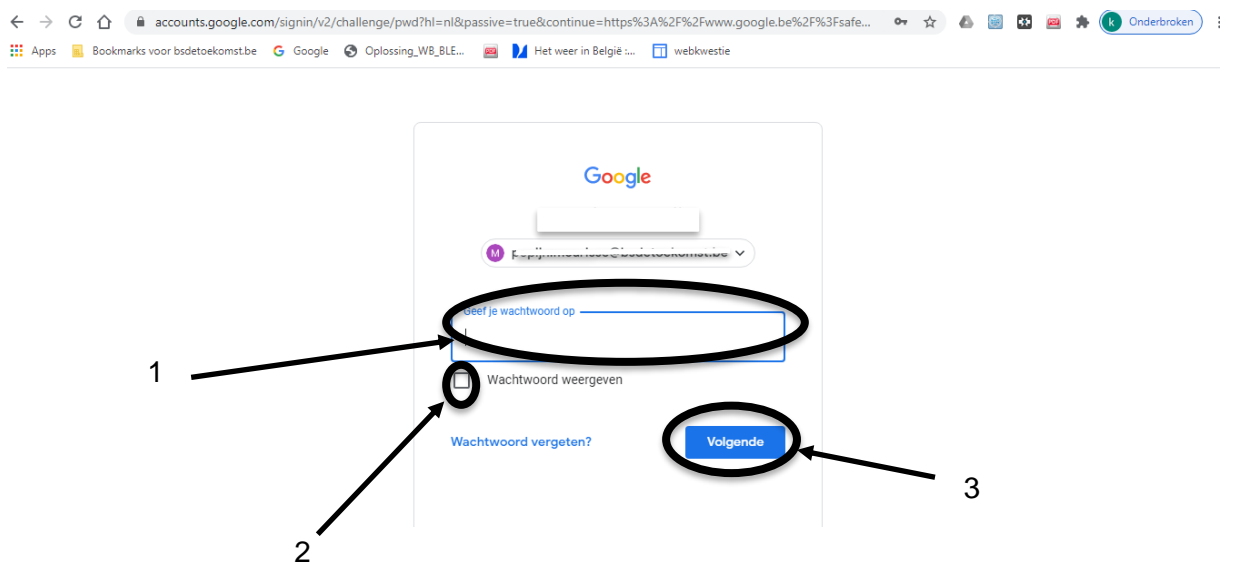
accounts.google.com/signin/v2/challenge/pwd?hl=nl&passive=true&continue=https%3A%2F%2Fwww.google.be%2F%3Fsafe...

Onderbroken

Apps
Bookmarks voor bsdetoekomst.be
Google
Oplossing_WB_BLE...
Het weer in België :...
webkwestie

Google

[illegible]@bsdetoekomst.be

Geef je wachtwoord op

Wachtwoord weergeven

Wachtwoord vergeten?

Volgende

1

2

3